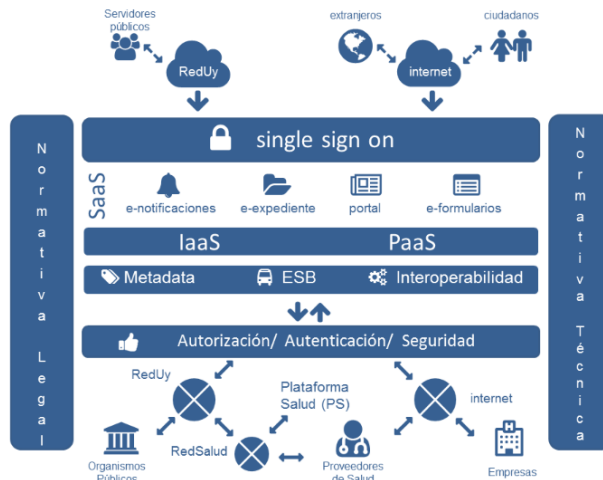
Servidores públicos

RedUy

extranjeros

ciudadanos

internet

Normativa Legal

single sign on

Normativa Técnica

SaaS

e-notificaciones

e-expediente

portal

e-formularios

IaaS

PaaS

Metadata

ESB

Interoperabilidad

Autorización/ Autenticación/ Seguridad

RedUy

Plataforma Salud (PS)

internet

Organismos Públicos

RedSalud

Proveedores de Salud

Empresas